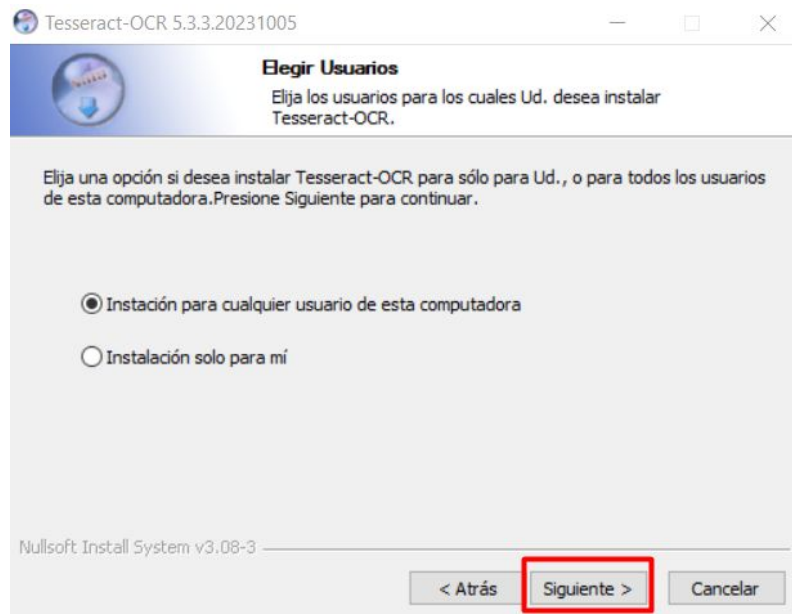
Tesseract-OCR 5.3.3.20231005

Elegir Usuarios

Elija los usuarios para los cuales Ud. desea instalar Tesseract-OCR.

Elija una opción si desea instalar Tesseract-OCR para sólo para Ud., o para todos los usuarios de esta computadora.Presione Siguiente para continuar.

Instación para cualquier usuario de esta computadora

Instalación solo para mí

Nullsoft Install System v3.08-3

< Atrás

Siguiente >

Cancelar